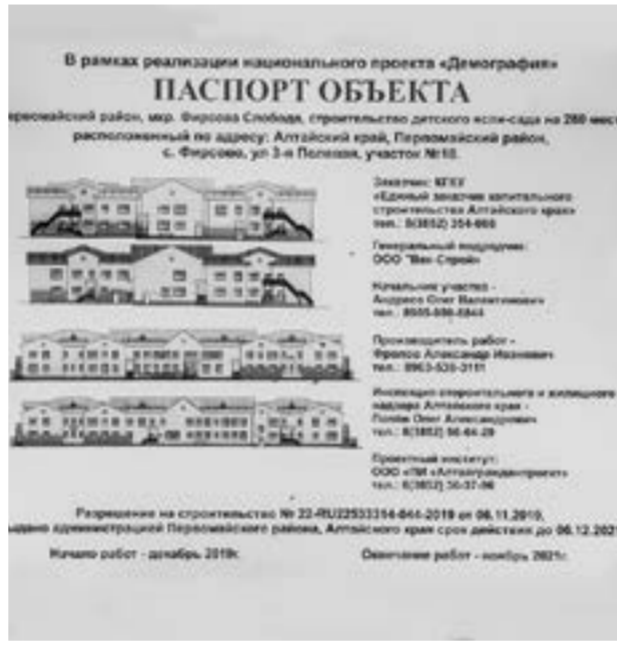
В рамках реализации национального проекта «Демография»

ПАСПОРТ ОБЪЕКТА

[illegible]рвомайский район, мкр. Фирсова Слобода, строительство детского ясли-сада на 280 мест расположенный по адресу: Алтайский край, Первомайский район, с. Фирсово, ул 3-я Полевая, участок №10.

Заказчик: КГКУ «Единый заказчик капитального строительства Алтайского края» тел.: 8(3852) 254-660

Генеральный подрядчик: ООО "Вис-Строй"

Начальник участка - Андреев Олег Валентинович тел.: 8905-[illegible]

Производитель работ - Фролов Александр Иванович тел.: 8963-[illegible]

Инспекция строительного и жилищного надзора Алтайского края - Попов Олег Александрович тел.: 8(3852) 56-64-29

Проектный институт: ООО «ПИ «Алтайгражданпроект» тел.: 8(3852) 36-37-96

Разрешение на строительство № 22-RU22533314-044-2019 от 06.11.2019, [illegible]дано администрацией Первомайского района, Алтайского края срок действия до 06.12.202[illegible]

Начало работ - декабрь 2019г. Окончание работ - ноябрь 2021г.